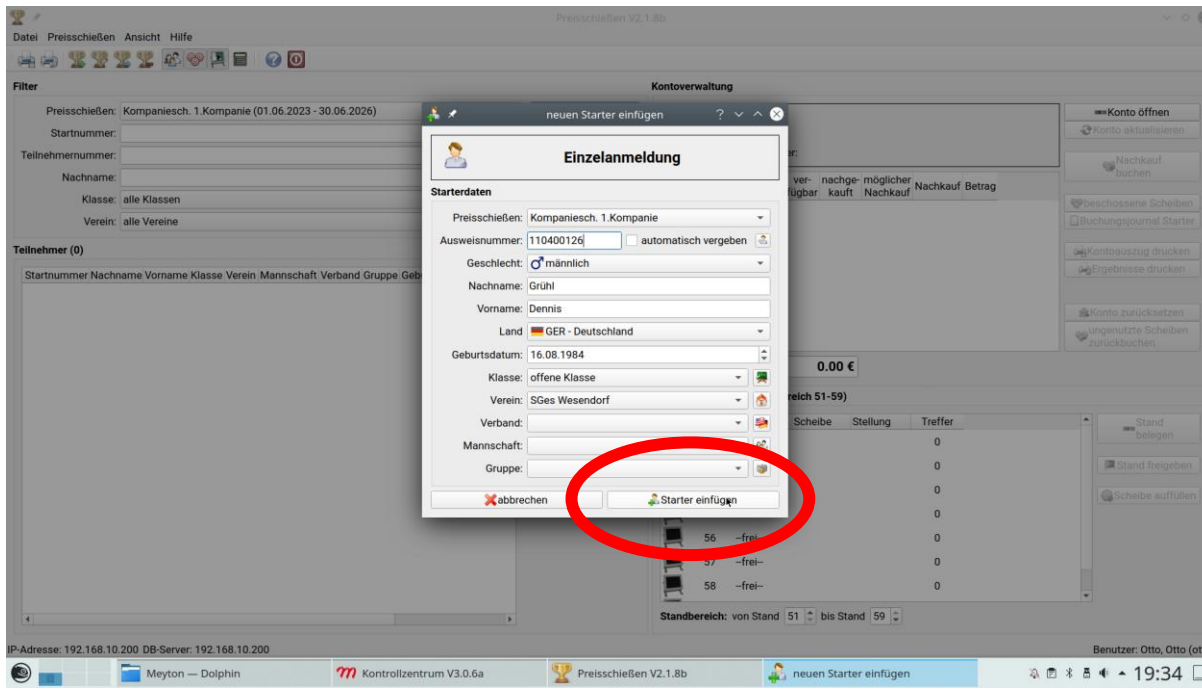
Preisschießen V2.1.8b

Datei Preisschießen Ansicht Hilfe

Filter

Preisschießen: Kompaniesch. 1.Kompanie (01.06.2023 - 30.06.2026)
Startnummer:
Teilnehmernummer:
Nachname:
Klasse: alle Klassen
Verein: alle Vereine

Teilnehmer (0)

| Startnummer | Nachname | Vorname | Klasse | Verein | Mannschaft | Verband | Gruppe | Geb |
|---|---|---|---|---|---|---|---|---|

Kontoverwaltung

er:

| ver-fügbar | nachge-kauft | möglicher Nachkauf | Nachkauf | Betrag |
|---|---|---|---|---|

0.00 €

reich 51-59)

| | Scheibe | Stellung | Treffer |
|---|---|---|---|
| | | | 0 |
| | | | 0 |
| | | | 0 |
| | | | 0 |
| 56 | --frei-- | | 0 |
| 57 | --frei-- | | 0 |
| 58 | --frei-- | | 0 |

Standbereich: von Stand 51 bis Stand 59

Konto öffnen
Konto aktualisieren
Nachkauf buchen
beschossene Scheiben
Buchungsjournal Starter
Kontoauszug drucken
Ergebnisse drucken
Konto zurücksetzen
ungenutzte Scheiben zurückbuchen
Stand belegen
Stand freigeben
Scheibe auffüllen

neuen Starter einfügen ? 

Einzelanmeldung

Starterdaten

Preisschießen: Kompaniesch. 1.Kompanie
Ausweisnummer: 110400126 automatisch vergeben
Geschlecht: ♂ männlich
Nachname: Grühl
Vorname: Dennis
Land: GER - Deutschland
Geburtsdatum: 16.08.1984
Klasse: offene Klasse
Verein: SGes Wesendorf
Verband:
Mannschaft:
Gruppe:

abbrechen
Starter einfügen

IP-Adresse: 192.168.10.200 DB-Server: 192.168.10.200
Benutzer: Otto, Otto (ot

Meyton — Dolphin
Kontrollzentrum V3.0.6a
Preisschießen V2.1.8b
neuen Starter einfügen
19:34